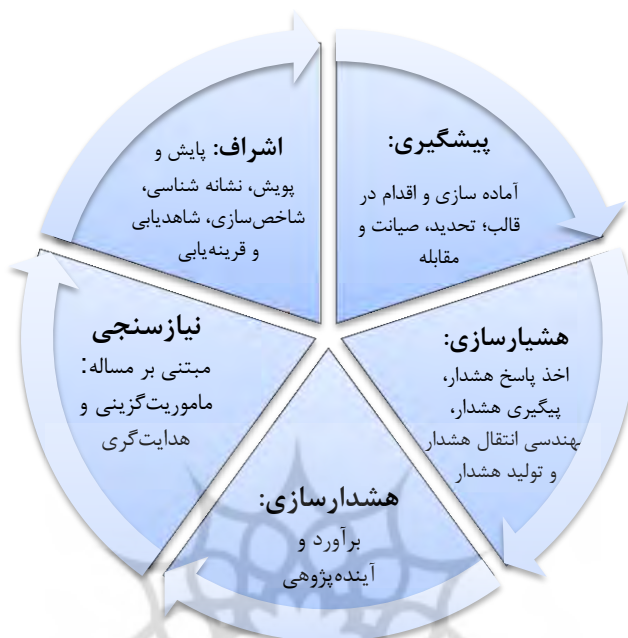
پیشگیری:
آماده سازی و اقدام در قالب؛ تحدید، صیانت و مقابله

هشیارسازی:
اخذ پاسخ هشدار، پیگیری هشدار، مهندسی انتقال هشدار و تولید هشدار

هشدارسازی:
برآورد و آینده‌پژوهی

نیازسنجی
مبتنی بر مساله:
ماموریت‌گزینی و هدایت‌گری

اشراف: پایش و پویش، نشانه شناسی، شاخص‌سازی، شاهدیابی و قرینه‌یابی